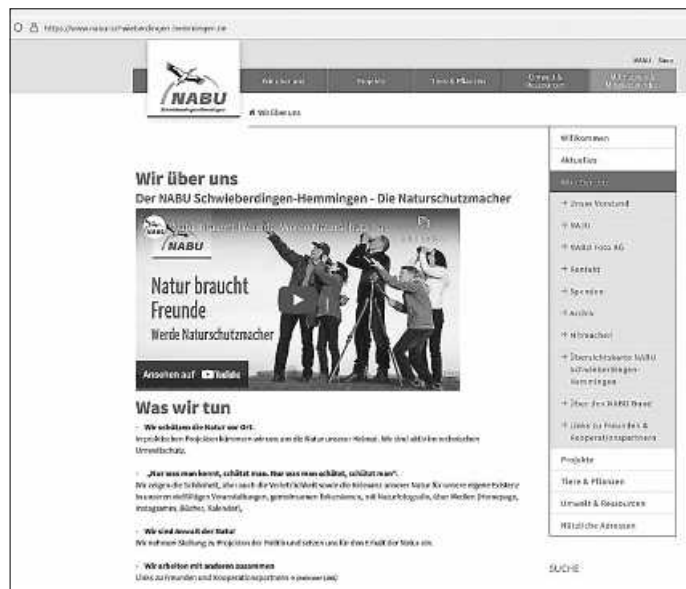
https://www.nabu-schwieberdingen-hemmingen.de

NABU Schwieberdingen-Hemmingen

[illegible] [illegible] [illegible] Tiere & Pflanzen Umwelt & Ressourcen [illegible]

NABU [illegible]

Wir über uns

Wir über uns
Der NABU Schwieberdingen-Hemmingen - Die Naturschutzmacher

NABU
Natur braucht Freunde
Werde Naturschutzmacher
Ansehen auf YouTube

Was wir tun

- Wir schützen die Natur vor Ort.
In praktischen Projekten kümmern wir uns um die Natur unserer Heimat. Wir sind aktiv im technischen Umweltschutz.

- „Nur was man kennt, schätzt man. Nur was man schätzt, schützt man".
Wir zeigen die Schönheit, aber auch die Verletzlichkeit sowie die Relevanz unserer Natur für unsere eigene Existenz bei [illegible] vielfältigen Veranstaltungen, gemeinsamen Exkursionen, mit Naturfotografie, über Medien (Homepage, Instagramm, Bücher, Kalender).

- Wir sind Anwalt der Natur
Wir nehmen Stellung zu Projekten der Politik und setzen uns für den Erhalt der Natur ein.

- Wir arbeiten mit anderen zusammen
Links zu Freunden und Kooperationspartnern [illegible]

Willkommen
Aktuelles
Wir über uns
+ Unser Vorstand
+ NAJU
+ NABU Foto AG
+ Kontakt
+ Spenden
+ Archiv
+ Mitmachen
+ Übersichtskarte NABU Schwieberdingen-Hemmingen
+ Über den NABU Bund
+ Links zu Freunden & Kooperationspartnern
Projekte
Tiere & Pflanzen
Umwelt & Ressourcen
Nützliche Adressen

SUCHE